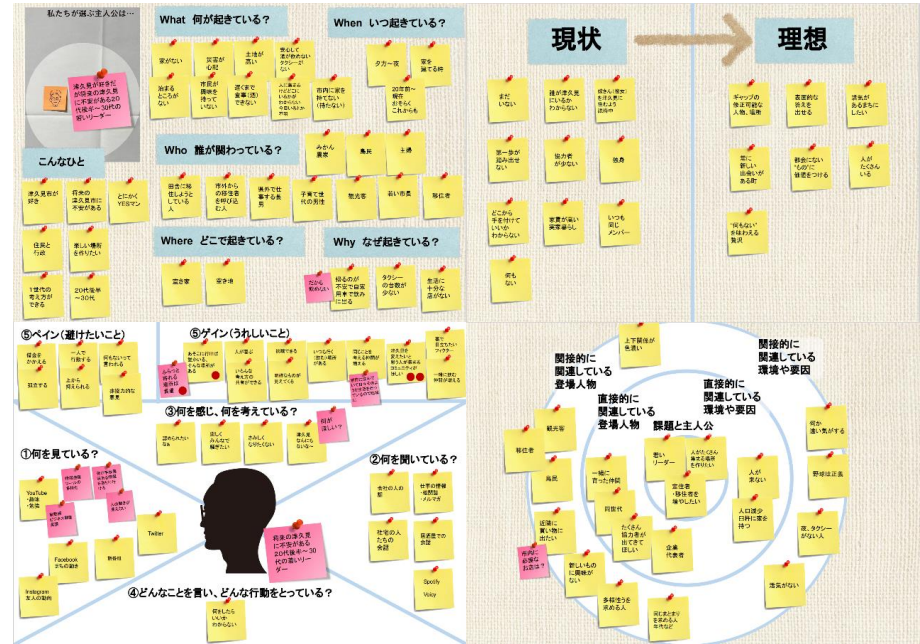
私たちが選ぶ主人公は…

津久見が好きだが将来の津久見に不安がある20代後半〜30代の若いリーダー

What 何が起きている？

家がない

災害が心配

主体が悪い

楽しくて遊びきれないクラシー！

治まるところがない

青年が勇様を持っていない

遅くまで営業(酒)できない

ふざけない人たちとコミュニティ

市内に家を持てない(待たない)

When いつ起きている？

夕方〜夜

家を建てる時

20年前〜現在おそらくこれからも

こんなひと

津久見市が好き

将来の津久見に不安がある

とにかくYESマン

住民と行政

楽しい場所を作りたい

1世代の考え方ができる

20代後半〜30代

Who 誰が関わっている？

みかん農家

漁民

主婦

田舎に移住しようとしている人

市外からの移住者を呼び込み

県外で仕事する若者

子育て世代の男性

観光客

若い市民

移住者

Where どこで起きている？

商店街

港湾

Why なぜ起きている？

だから取れない

帰るのが不安な若者が多い

タクシーの台数が少ない

生活に十分な店がない

現状

理想

まだいない

津久見が賑わっているかわからない

何をしたらいいかわからない

第一歩が踏み出せない

協力者が少ない

孤独

どこから手を付けていいかわからない

家賃が高い(実家暮らし)

いつも同じメンバー

何もない

ギャップの後は可能な人物、場所

楽しめる場所を出せる

津久見をあるきたい

町に新しい出会いがある町

都会にない"もの"に価値をつける

人がたくさんいる

"何もない"が味わえる集いの

⑤ペイン（避けたいこと）

苦労をかける

一人で行動する

何もないって言われる

見送る

上から見られる

価値のない背景

⑤ゲイン（うれしいこと）

人が集まる

話題である

いつかどこかに

ムラムラしてみる

いろんな考え方の共有ができる

新しいものを見つける

③何を感じ、何を考えている？

認められたい

楽しくみんなで働きたい

さみしくなりたくない

津久見を盛り上げたい

何か欲しい！？

①何を見ている？

YouTube・趣味・発信

Twitter

Facebookまちの話題

新聞

Instagram友人の投稿

②何を聞いている？

仕事の人の話

世界の情報・相関図・メルマガ

地元の人たちの会話

仲間との会話

Spotify

Voicy

将来の津久見に不安がある20代後半〜30代の若いリーダー

④どんなことを言い、どんな行動をとっている？

何をしたらいいかわからない

上下関係が色濃い

間接的に関連している登場人物

間接的に関連している環境や要因

直接的に関連している登場人物

直接的に関連している環境や要因

課題と主人公

観光客

移住者

若いリーダー

人が行くから津久見を作りたい

漁民

一緒に育った仲間

同世代

人が来ない

人口減少日持ちに苦手

宿が遠い気がする

買い物は近所

近隣に買い物に出たい

市内に必要なお店は？

たくさん協力者が出てきてほしい

企業代表者

新しいものに興味がない

多様性を求める人

何にまとまりを求める人がいない

商品が売れない

夜、タクシーがない

港湾が遠い